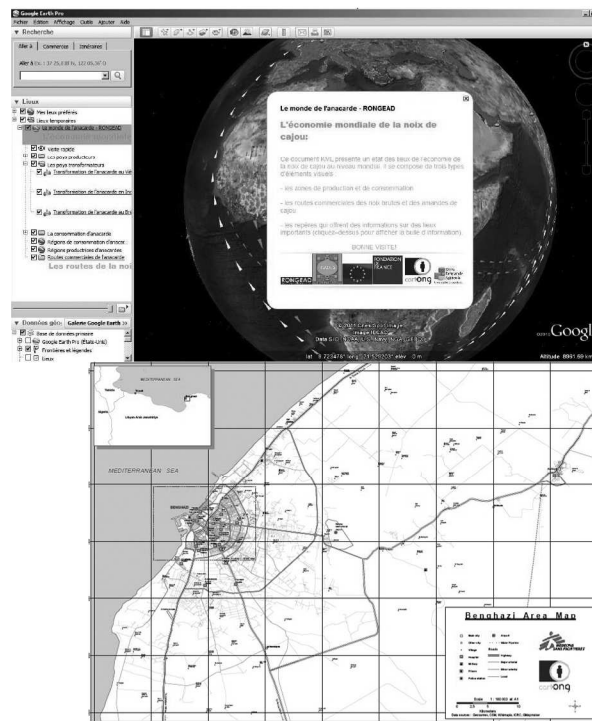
Google Earth Pro
Fichier Edition Affichage Outils Ajouter Aide

▼ Recherche
Aller à | Commerces | Itinéraires
Aller à (ex : 37 25.8 N, 122 05.56' O)

▼ Lieux
Mes lieux préférés
Lieux temporaires
Le monde de l'anacarde - RONGEAD
Visite rapide
Les pays producteurs
Les pays transformateurs
Transformation de l'anacarde au Viet
Transformation de l'anacarde en Inc
Transformation de l'anacarde au Br
La consommation d'anacarde
Régions de consommation d'anacar
Régions productrices d'anacarde
Routes commerciales de l'anacarde
Les routes de la noi

▼ Données géo | Galerie Google Earth >>
Base de données primaire
Google Earth Pro (États-Unis)
Frontières et légendes
Lieux

Le monde de l'anacarde - RONGEAD

L'économie mondiale de la noix de cajou:

Ce document KML présente un état des lieux de l'économie de la noix de cajou au niveau mondial. Il se compose de trois types d'éléments visuels :

- les zones de production et de consommation

- les routes commerciales des noix brutes et des amandes de cajou

- les repères qui offrent des informations sur des lieux importants (cliquez-dessus pour afficher la bulle d'information).

BONNE VISITE!

RONGEAD FONDATION DE FRANCE cartONG

© 2011 Cnes/Spot Image
Image IBCAO
Data SIO, NOAA, U.S. Navy, NGA, GEBCO

lat 3.723476° long 21.526203° élév 0 m
Altitude 8991.69 km
Google

MEDITERRANEAN SEA
Libyan Arab Jamahiriya
MEDITERRANEAN SEA
BENGHAZI

Benghazi Area Map
MEDECINS SANS FRONTIERES
cartONG
Scale 1 : 160 000 at A1
Kilometers